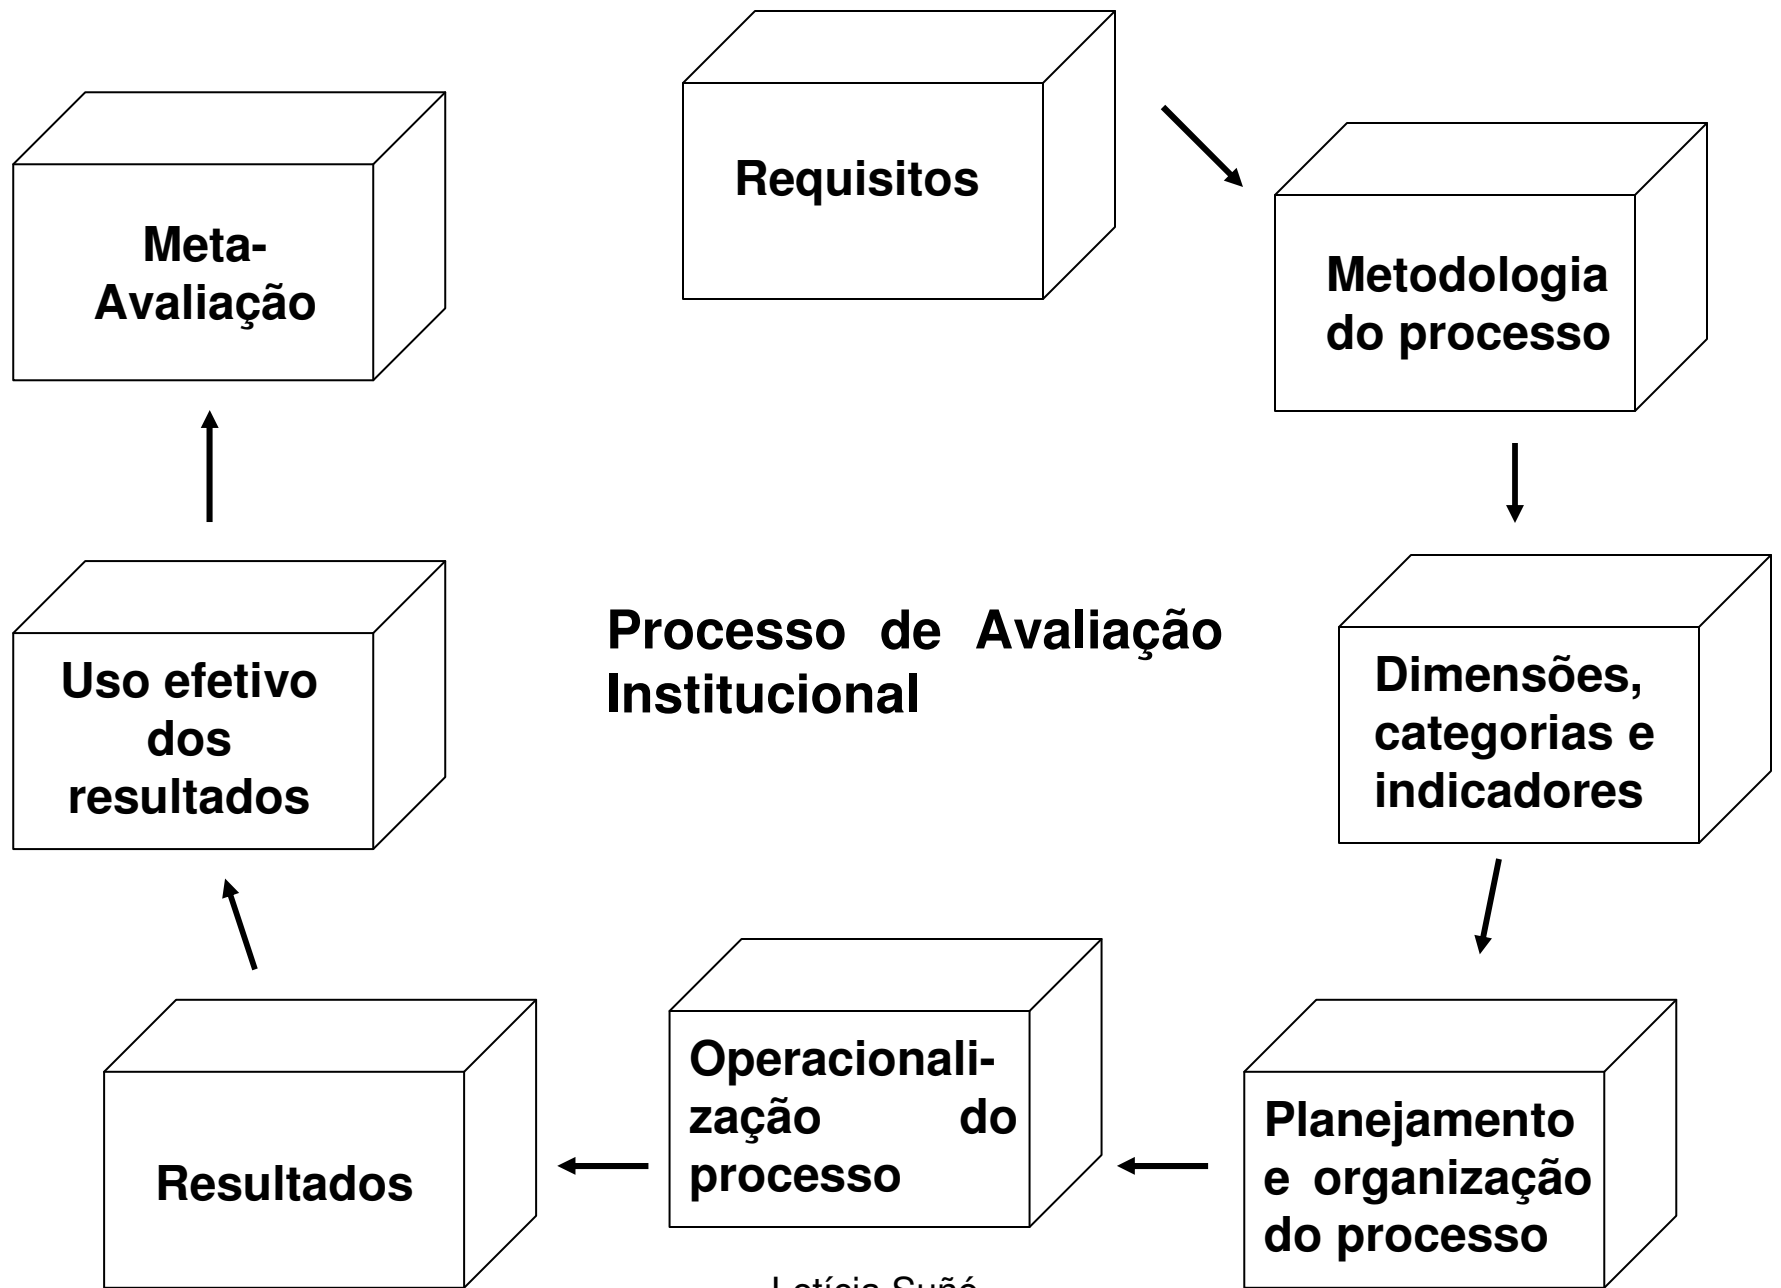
Meta-Avaliação

Requisitos

Metodologia do processo

Processo de Avaliação Institucional

Uso efetivo dos resultados

Dimensões, categorias e indicadores

Planejamento e organização do processo

Operacionalização do processo

Resultados

Letícia Suñé